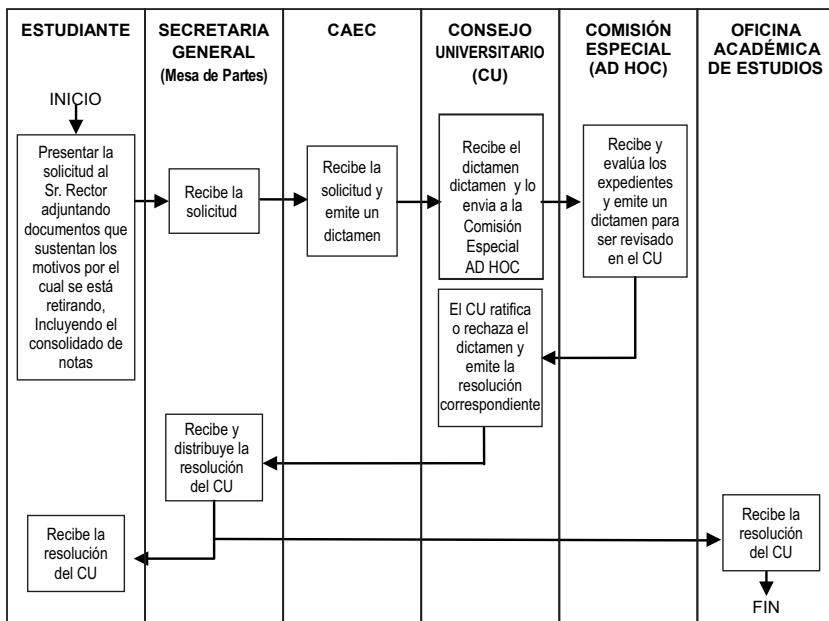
| ESTUDIANTE | SECRETARIA GENERAL (Mesa de Partes) | CAEC | CONSEJO UNIVERSITARIO (CU) | COMISIÓN ESPECIAL (AD HOC) | OFICINA ACADÉMICA DE ESTUDIOS |
|---|---|---|---|---|---|

INICIO

Presentar la solicitud al Sr. Rector adjuntando documentos que sustentan los motivos por el cual se está retirando, Incluyendo el consolidado de notas

Recibe la solicitud

Recibe la solicitud y emite un dictamen

Recibe el dictamen dictamen y lo envia a la Comisión Especial AD HOC

Recibe y evalúa los expedientes y emite un dictamen para ser revisado en el CU

El CU ratifica o rechaza el dictamen y emite la resolución correspondiente

Recibe y distribuye la resolución del CU

Recibe la resolución del CU

Recibe la resolución del CU

FIN